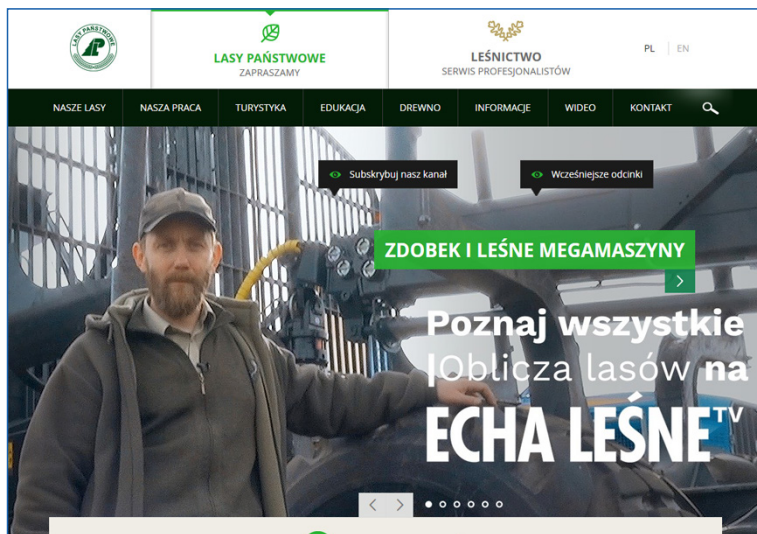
LASY PAŃSTWOWE

LASY PAŃSTWOWE
ZAPRASZAMY

LEŚNICTWO
SERWIS PROFESJONALISTÓW

PL | EN

NASZE LASY
NASZA PRACA
TURYSTYKA
EDUKACJA
DREWNO
INFORMACJE
WIDEO
KONTAKT

Subskrybuj nasz kanał

Wcześniejsze odcinki

ZDOBEK I LEŚNE MEGAMASZYNY

Poznaj wszystkie
|Oblicza lasów na
ECHA LEŚNE TV